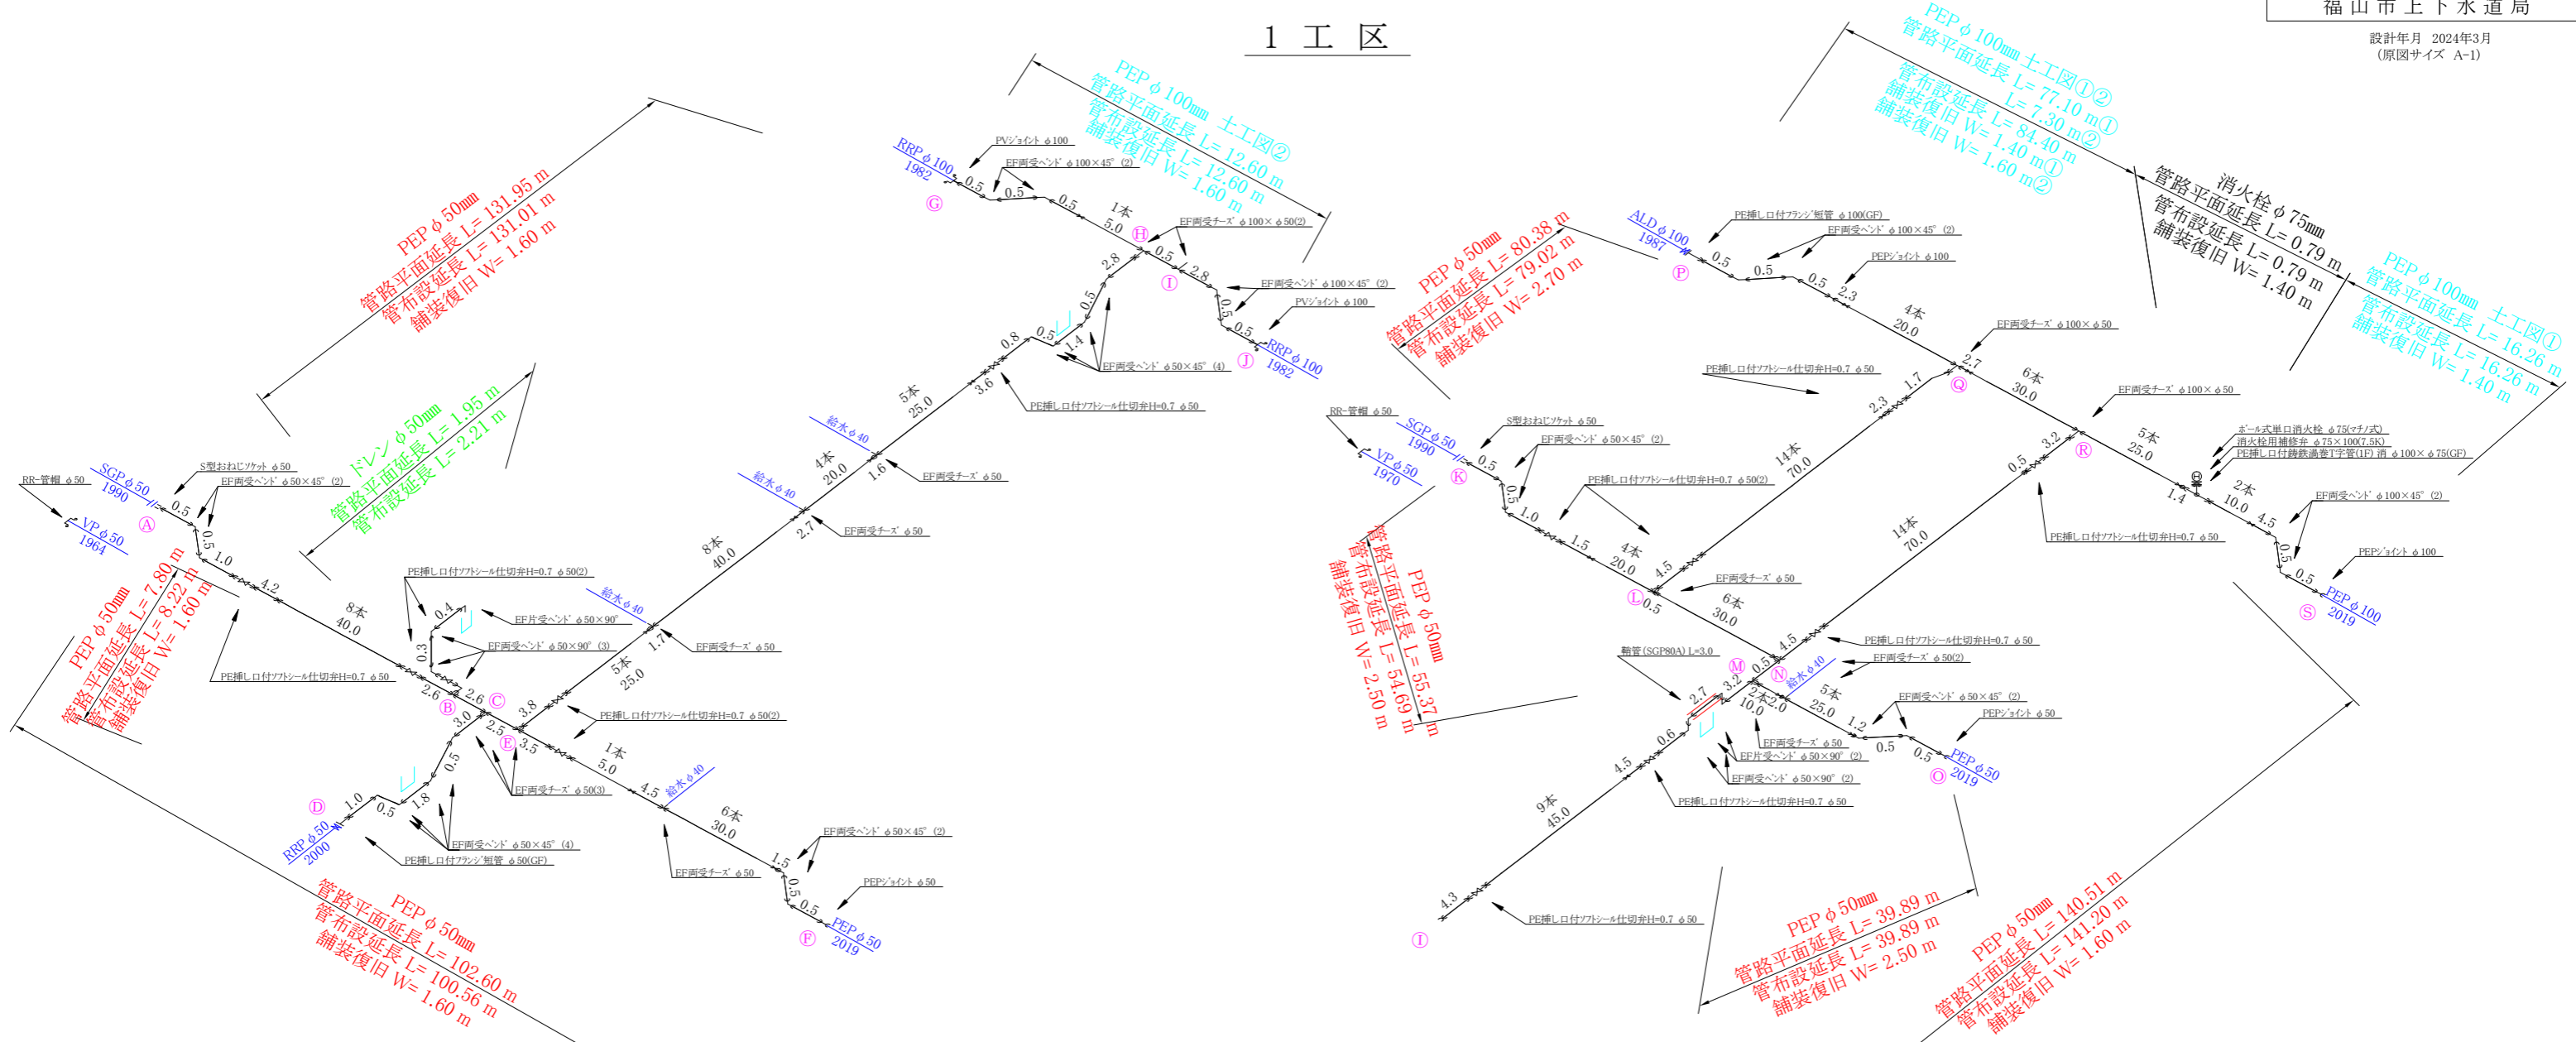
福山市上下水道局

設計年月 2024年3月
(原図サイズ A-1)

1 工 区

PEP φ 50mm
管路平面延長 L= 131.95 m
管布設延長 L= 131.01 m
舗装復旧 W= 1.60 m

ドレン φ 50mm
管路平面延長 L= 1.95 m
管布設延長 L= 2.21 m

PEP φ 50mm
管路平面延長 L= 7.80 m
管布設延長 L= 8.22 m
舗装復旧 W= 1.60 m

PEP φ 50mm
管路平面延長 L= 102.60 m
管布設延長 L= 100.56 m
舗装復旧 W= 1.60 m

PEP φ 100mm 土工図②
管路平面延長 L= 12.60 m
管布設延長 L= 12.60 m
舗装復旧 W= 1.60 m

PEP φ 100mm 土工図①②
管路平面延長 L= 77.10 m①
L= 7.30 m②
管布設延長 L= 84.40 m
舗装復旧 W= 1.40 m①
舗装復旧 W= 1.60 m②

消火栓 φ 75mm
管路平面延長 L= 0.79 m
管布設延長 L= 0.79 m
舗装復旧 W= 1.40 m

PEP φ 100mm 土工図①
管路平面延長 L= 16.26 m
管布設延長 L= 16.26 m
舗装復旧 W= 1.40 m

PEP φ 50mm
管路平面延長 L= 80.38 m
管布設延長 L= 79.02 m
舗装復旧 W= 2.70 m

PEP φ 50mm
管路平面延長 L= 55.37 m
管布設延長 L= 54.69 m
舗装復旧 W= 2.50 m

PEP φ 50mm
管路平面延長 L= 39.89 m
管布設延長 L= 39.89 m
舗装復旧 W= 2.50 m

PEP φ 50mm
管路平面延長 L= 140.51 m
管布設延長 L= 141.20 m
舗装復旧 W= 1.60 m

RR-管帽 φ50
SGP φ 50 1990
VP φ 50 1964
S型おねじソケット φ50
EF両受ベンド φ50×45°(2)
Ⓐ 0.5 0.5 1.0 4.2
8本 40.0
PE挿し口付ソフトシール仕切弁H=0.7 φ50
2.6 Ⓑ 2.6 Ⓒ
PE挿し口付ソフトシール仕切弁H=0.7 φ50(2)
0.4 EF片受ベンド φ50×90°
0.3 EF両受ベンド φ50×90°(3)
3.0 2.5 Ⓔ 3.5 3.8
EF両受チーズ φ50(3)
0.5 1.8 1.0 0.5
Ⓓ RRP φ 50 2000
EF両受ベンド φ50×45°(4)
PE挿し口付フランジ短管 φ50(GF)
1本 5.0 4.5 給水 φ40
6本 30.0 1.5 0.5 0.5
EF両受ベンド φ50×45°(2)
EF両受チーズ φ50
PEPジョイント φ50
Ⓕ PEP φ 50 2019
PE挿し口付ソフトシール仕切弁H=0.7 φ50(2)
5本 25.0 1.7 給水 φ40 EF両受チーズ φ50
8本 40.0 2.7 EF両受チーズ φ50 給水 φ40
4本 20.0 1.6 EF両受チーズ φ50 給水 φ40
5本 25.0 3.6 0.8 PE挿し口付ソフトシール仕切弁H=0.7 φ50
0.5 1.4 0.5 2.8
EF両受ベンド φ50×45°(4)
RRP φ 100 1982 Ⓖ
PVジョイント φ100
EF両受ベンド φ100×45°(2)
0.5 0.5 0.5 1本 5.0 Ⓗ 0.5
EF両受チーズ φ100×φ50(2)
Ⓘ 2.8 0.5 0.5
EF両受ベンド φ100×45°(2)
PVジョイント φ100
Ⓙ RRP φ 100 1982

ALD φ 100 1987
PE挿し口付フランジ短管 φ100(GF)
EF両受ベンド φ100×45°(2)
Ⓟ 0.5 0.5 0.5 2.3
PEPジョイント φ100
4本 20.0 2.7 Ⓠ
EF両受チーズ φ100×φ50
6本 30.0 Ⓡ 3.2
EF両受チーズ φ100×φ50
5本 25.0 1.4
ボール式単口消火栓 φ75(マチノ式)
消火栓用補修弁 φ75×100(7.5K)
PE挿し口付鋳鉄渦巻T字管(1F) 消 φ100×φ75(GF)
2本 10.0 4.5 0.5 0.5
EF両受ベンド φ100×45°(2)
PEPジョイント φ100
Ⓢ PEP φ 100 2019
PE挿し口付ソフトシール仕切弁H=0.7 φ50
RR-管帽 φ50
SGP φ 50 1990
VP φ 50 1970
Ⓚ 0.5 0.5 1.0 1.5
S型おねじソケット φ50
EF両受ベンド φ50×45°(2)
PE挿し口付ソフトシール仕切弁H=0.7 φ50(2)
4本 20.0 4.5 Ⓛ 0.5
EF両受チーズ φ50
14本 70.0 2.3 1.7
PE挿し口付ソフトシール仕切弁H=0.7 φ50
14本 70.0 0.5
PE挿し口付ソフトシール仕切弁H=0.7 φ50
6本 30.0 4.5
PE挿し口付ソフトシール仕切弁H=0.7 φ50
鞘管(SGP80A) L=3.0
Ⓜ 0.5 Ⓝ 給水 φ40
EF両受チーズ φ50(2)
2.7 3.2 2本 10.0 2.0
5本 25.0 1.2 0.5 0.5
EF両受ベンド φ50×45°(2)
PEPジョイント φ50
Ⓞ PEP φ 50 2019
EF両受チーズ φ50
EF片受ベンド φ50×90°(2)
EF両受ベンド φ50×90°(2)
PE挿し口付ソフトシール仕切弁H=0.7 φ50
0.6 4.5
9本 45.0 4.3
PE挿し口付ソフトシール仕切弁H=0.7 φ50
Ⓘ